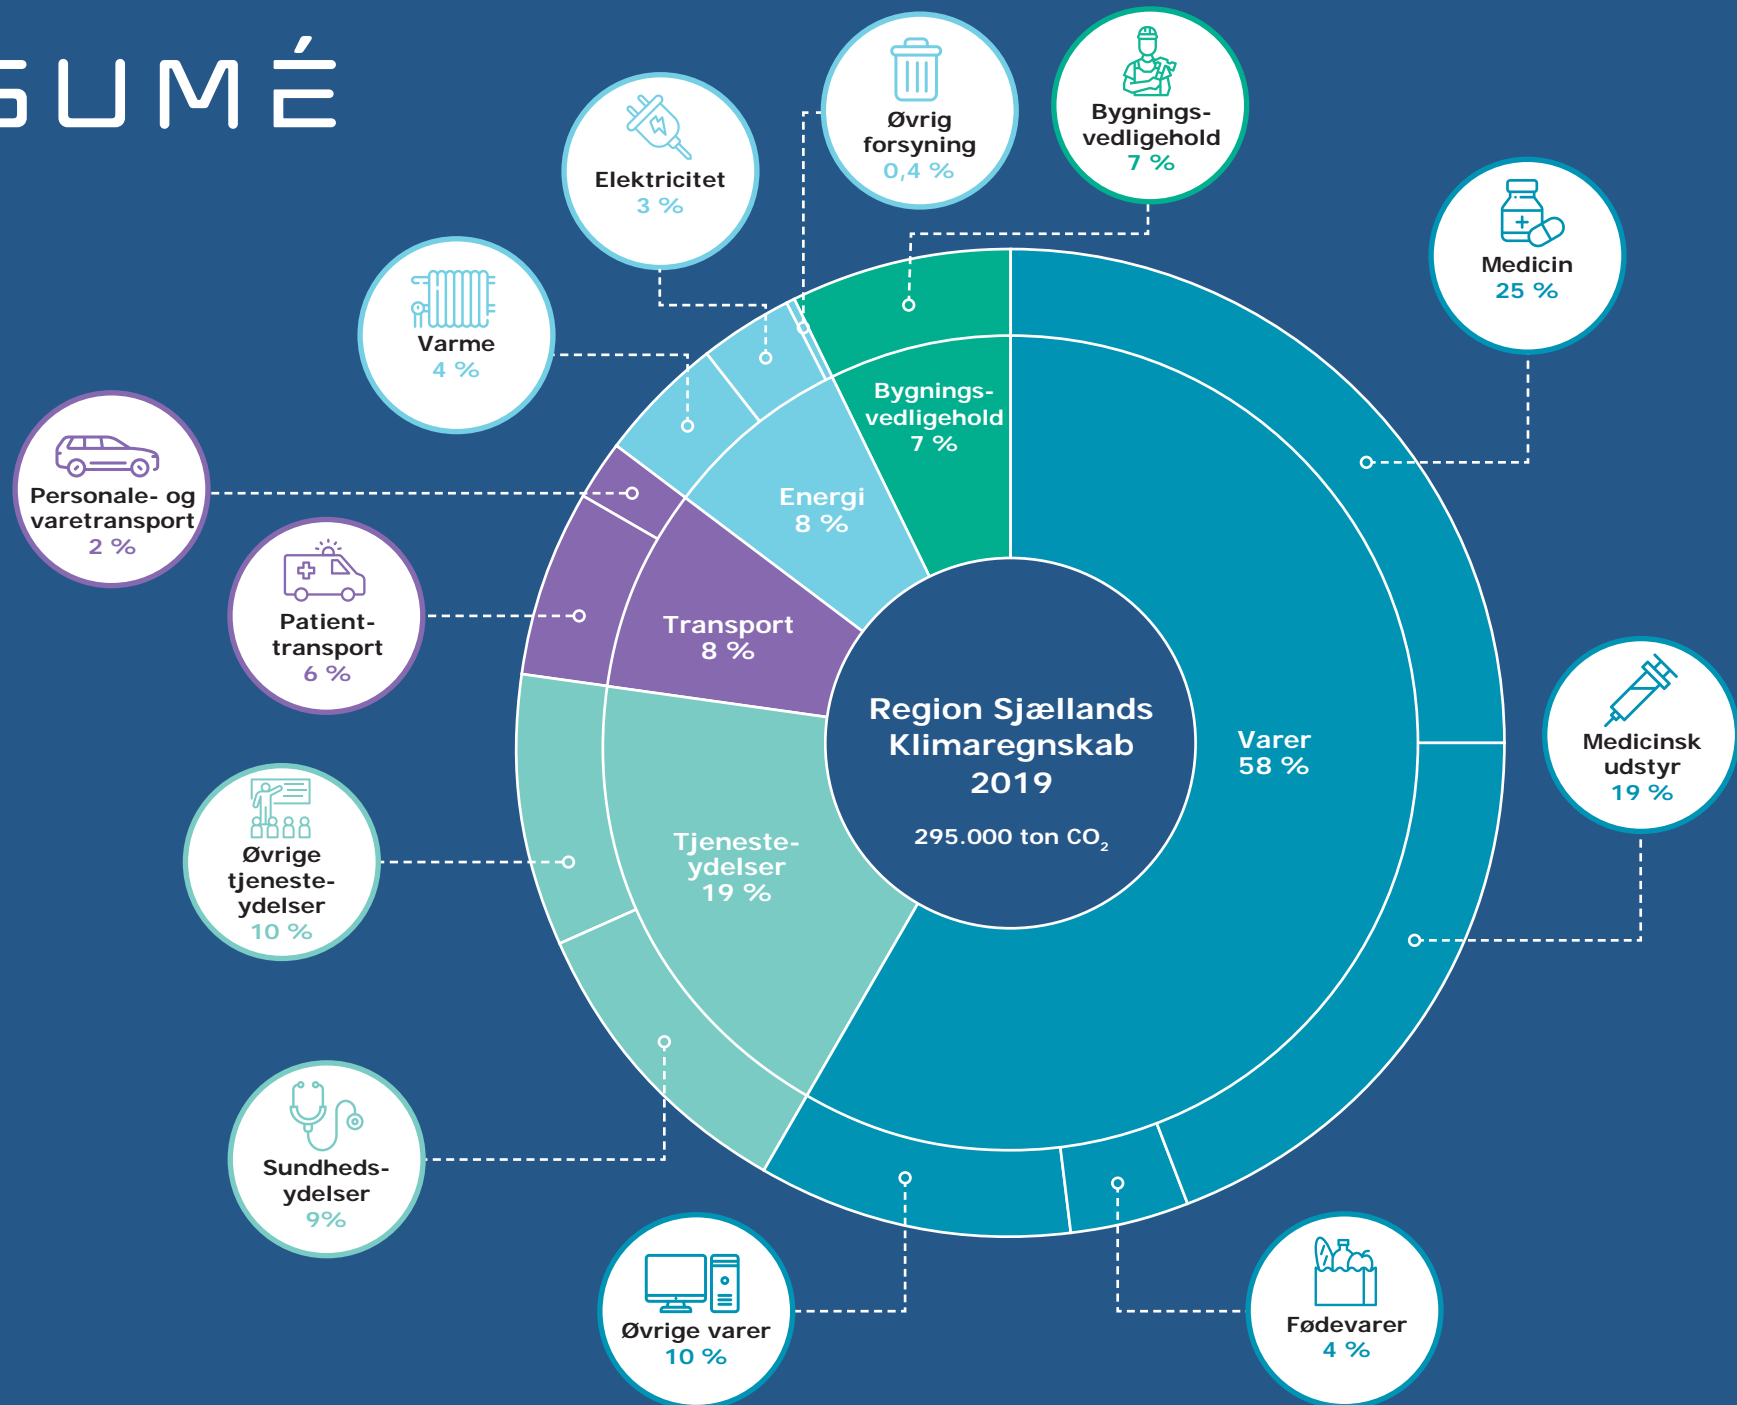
SUMÉ

Region Sjællands Klimaregnskab 2019

295.000 ton $CO_2$

Varer
58 %

Tjeneste-ydelser
19 %

Transport
8 %

Energi
8 %

Bygnings-vedligehold
7 %

Øvrig forsyning
0,4 %

Bygnings-vedligehold
7 %

Elektricitet
3 %

Varme
4 %

Personale- og varetransport
2 %

Patient-transport
6 %

Øvrige tjeneste-ydelser
10 %

Sundheds-ydelser
9%

Øvrige varer
10 %

Fødevarer
4 %

Medicinsk udstyr
19 %

Medicin
25 %